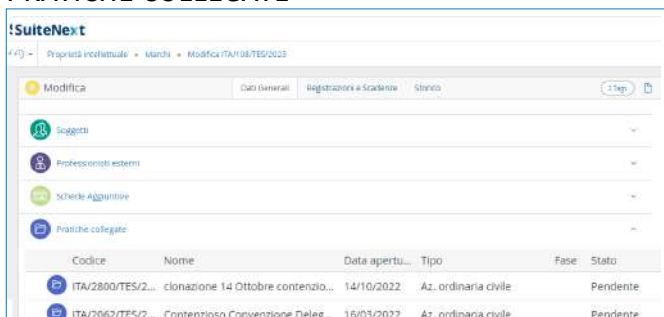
PRATICHE COLLEGATE

!SuiteNext

Proprietà intellettuale • Marchi • Modifica ITA/108/TES/2023

Modifica

Dati Generali

Registrazioni e Scadenze

Storico

Soggetti

Professionisti esterni

Schede Aggiuntive

Pratiche collegate

| Codice | Nome | Data apertu... | Tipo | Fase | Stato |
|---|---|---|---|---|---|
| ITA/2800/TES/2... | clonazione 14 Ottobre contenzio... | 14/10/2022 | Az. ordinaria civile | | Pendente |
| ITA/2062/TES/2... | Contenzioso Convenzione Deleg... | 16/03/2022 | Az. ordinaria civile | | Pendente |